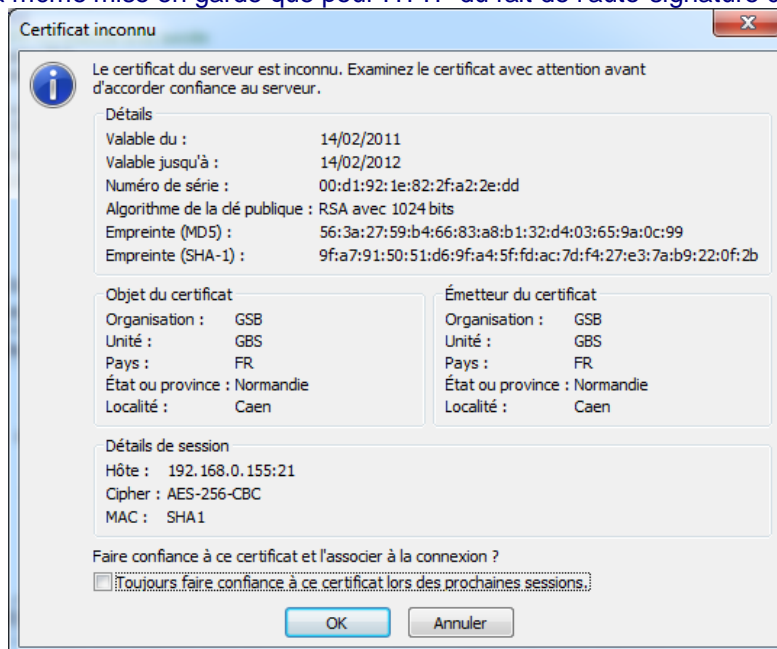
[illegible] même mise en garde que pour HTTP du fait de l'auto-signature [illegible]

Certificat inconnu

Le certificat du serveur est inconnu. Examinez le certificat avec attention avant d'accorder confiance au serveur.

Détails

| | |
|---|---|
| Valable du : | 14/02/2011 |
| Valable jusqu'à : | 14/02/2012 |
| Numéro de série : | 00:d1:92:1e:82:2f:a2:2e:dd |
| Algorithme de la clé publique : | RSA avec 1024 bits |
| Empreinte (MD5) : | 56:3a:27:59:b4:66:83:a8:b1:32:d4:03:65:9a:0c:99 |
| Empreinte (SHA-1) : | 9f:a7:91:50:51:d6:9f:a4:5f:fd:ac:7d:f4:27:e3:7a:b9:22:0f:2b |

Objet du certificat

| | |
|---|---|
| Organisation : | GSB |
| Unité : | GBS |
| Pays : | FR |
| État ou province : | Normandie |
| Localité : | Caen |

Émetteur du certificat

| | |
|---|---|
| Organisation : | GSB |
| Unité : | GBS |
| Pays : | FR |
| État ou province : | Normandie |
| Localité : | Caen |

Détails de session

Hôte : 192.168.0.155:21
Cipher : AES-256-CBC
MAC : SHA1

Faire confiance à ce certificat et l'associer à la connexion ?

Toujours faire confiance à ce certificat lors des prochaines sessions.

OK
Annuler